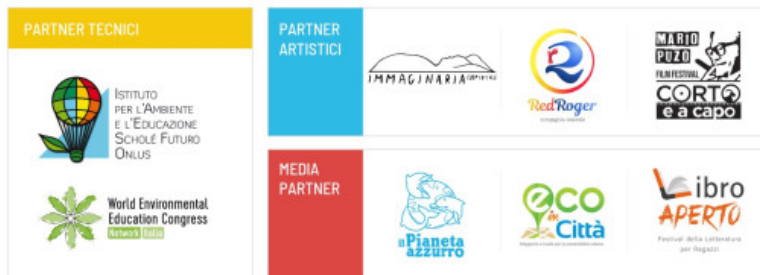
PARTNER TECNICI

Istituto per l'Ambiente e l'Educazione Scholé Futuro Onlus

World Environmental Education Congress
Network Italia

PARTNER ARTISTICI

IMMAGINARIA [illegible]

RedRoger
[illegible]

MARIO PUZO FILM FESTIVAL
CORTO e a capo

MEDIA PARTNER

il Pianeta azzurro

eco in Città
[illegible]

Libro APERTO
Festival della Letteratura per Ragazzi